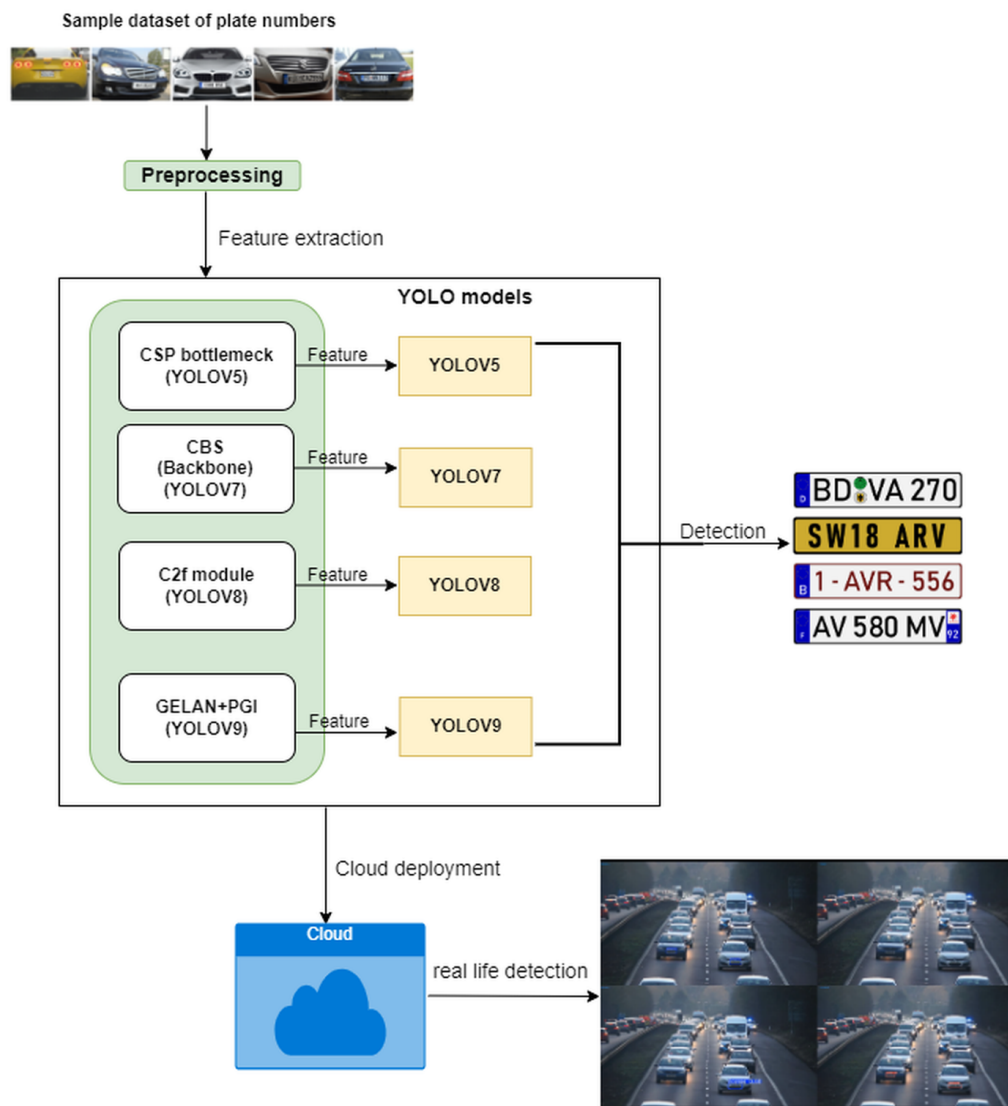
Sample dataset of plate numbers

Preprocessing

Feature extraction

YOLO models

CSP bottlemeck (YOLOV5)

Feature

YOLOV5

CBS (Backbone) (YOLOV7)

Feature

YOLOV7

C2f module (YOLOV8)

Feature

YOLOV8

GELAN+PGI (YOLOV9)

Feature

YOLOV9

Detection

D BD VA 270

SW18 ARV

B 1 - AVR - 556

F AV 580 MV 92

Cloud deployment

Cloud

real life detection